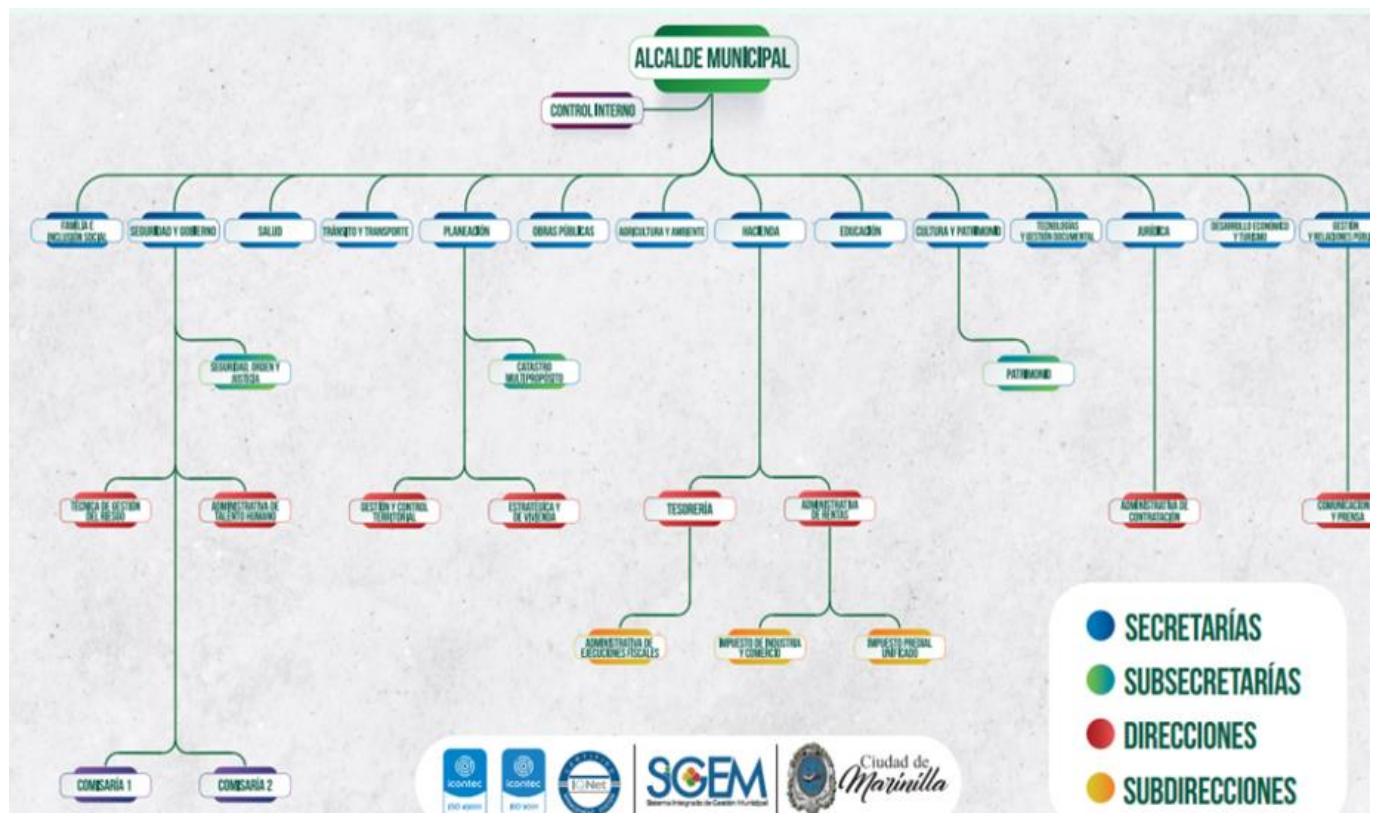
ALCALDE MUNICIPAL

CONTROL INTERNO

FAMILIA E INCLUSIÓN SOCIAL

SEGURIDAD Y GOBIERNO

SALUD

TRÁNSITO Y TRANSPORTE

PLANEACIÓN

OBRAS PÚBLICAS

AGRICULTURA Y AMBIENTE

HACIENDA

EDUCACIÓN

CULTURA Y PATRIMONIO

TECNOLOGÍAS Y GESTIÓN DOCUMENTAL

JURÍDICA

DESARROLLO ECONÓMICO Y TURISMO

GESTIÓN Y RELACIONES PÚBL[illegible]

SEGURIDAD, ORDEN Y JUSTICIA

CATASTRO MULTIPROPÓSITO

PATRIMONIO

TÉCNICA DE GESTIÓN DEL RIESGO

ADMINISTRATIVA DE TALENTO HUMANO

GESTIÓN Y CONTROL TERRITORIAL

ESTRATÉGICA Y DE VIVIENDA

TESORERÍA

ADMINISTRATIVA DE RENTAS

ADMINISTRATIVA DE CONTRATACIÓN

COMUNICACI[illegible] Y PRENSA

ADMINISTRATIVA DE EJECUCIONES FISCALES

IMPUESTO DE INDUSTRIA Y COMERCIO

IMPUESTO PREDIAL UNIFICADO

COMISARÍA 1

COMISARÍA 2

SECRETARÍAS

SUBSECRETARÍAS

DIRECCIONES

SUBDIRECCIONES

icontec ISO 45001

icontec ISO 9001

IQNet

SGEM
Sistema Integrado de Gestión Municipal

Ciudad de Marinilla